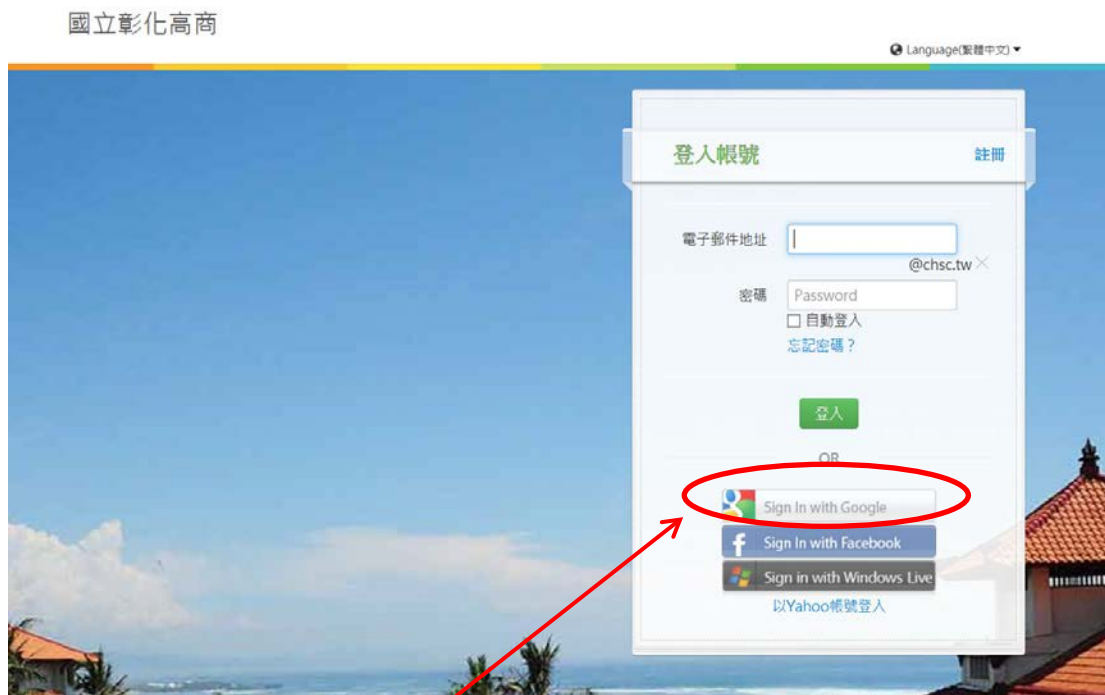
國立彰化高商

Language(繁體中文)

登入帳號

註冊

電子郵件地址

@chsc.tw

密碼

Password

自動登入

忘記密碼？

登入

OR

Sign In with Google

Sign In with Facebook

Sign in with Windows Live

以Yahoo帳號登入